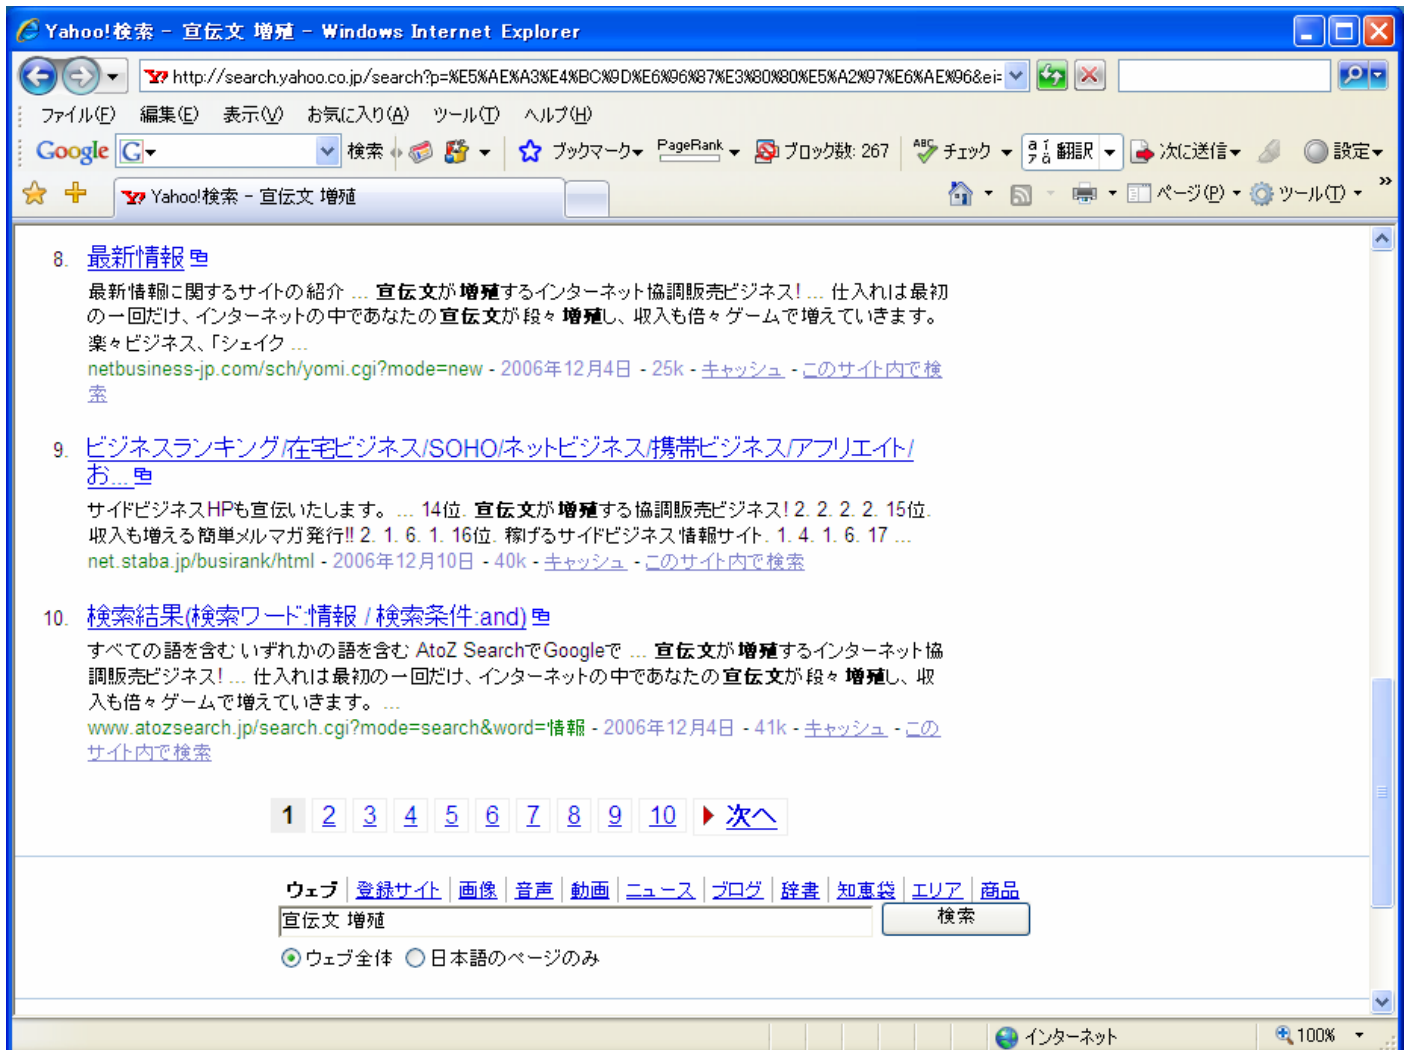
Yahoo!検索 - 宣伝文 増殖 - Windows Internet Explorer

http://search.yahoo.co.jp/search?p=%E5%AE%A3%E4%BC%9D%E6%96%87%E3%80%80%E5%A2%97%E6%AE%96&ei=

ファイル(F) 編集(E) 表示(V) お気に入り(A) ツール(T) ヘルプ(H)

Google 検索 ブックマーク PageRank ブロック数: 267 チェック 翻訳 次に送信 設定

Yahoo!検索 - 宣伝文 増殖

ページ(P) ツール(T)

8. 最新情報
最新情報に関するサイトの紹介 ... 宣伝文が増殖するインターネット協調販売ビジネス! ... 仕入れは最初の一回だけ、インターネットの中であなたの宣伝文が段々増殖し、収入も倍々ゲームで増えていきます。楽々ビジネス、「シェイク ...
netbusiness-jp.com/sch/yomi.cgi?mode=new - 2006年12月4日 - 25k - キャッシュ - このサイト内で検索

9. ビジネスランキング/在宅ビジネス/SOHO/ネットビジネス/携帯ビジネス/アフリエイト/お...
サイドビジネスHPも宣伝いたします。 ... 14位. 宣伝文が増殖する協調販売ビジネス! 2. 2. 2. 2. 15位. 収入も増える簡単メルマガ発行!! 2. 1. 6. 1. 16位. 稼げるサイドビジネス情報サイト. 1. 4. 1. 6. 17 ...
net.staba.jp/busirank/html - 2006年12月10日 - 40k - キャッシュ - このサイト内で検索

10. 検索結果(検索ワード:情報 / 検索条件:and)
すべての語を含む いずれかの語を含む AtoZ SearchでGoogleで ... 宣伝文が増殖するインターネット協調販売ビジネス! ... 仕入れは最初の一回だけ、インターネットの中であなたの宣伝文が段々増殖し、収入も倍々ゲームで増えていきます。 ...
www.atozsearch.jp/search.cgi?mode=search&word=情報 - 2006年12月4日 - 41k - キャッシュ - このサイト内で検索

1 2 3 4 5 6 7 8 9 10 次へ

ウェブ | 登録サイト | 画像 | 音声 | 動画 | ニュース | ブログ | 辞書 | 知恵袋 | エリア | 商品
宣伝文 増殖
検索
ウェブ全体 日本語のページのみ

インターネット 100%